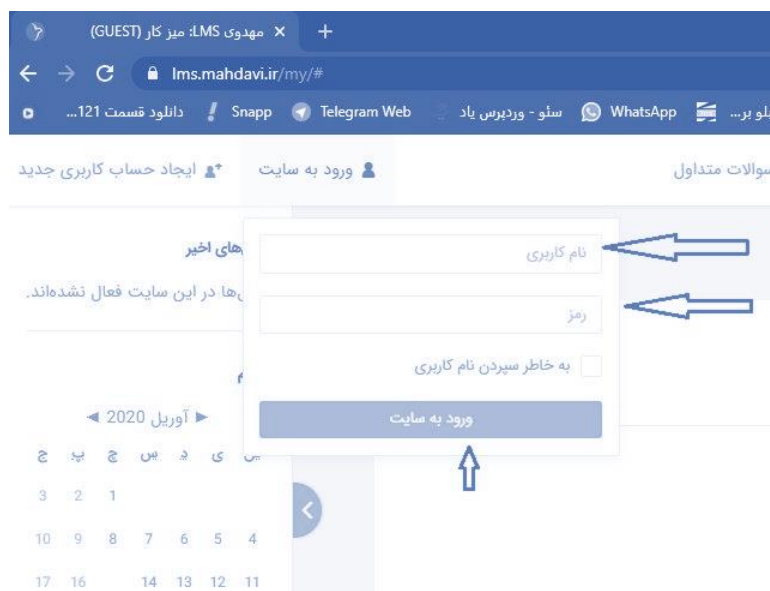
مهدوی LMS: میز کار (GUEST) ×

lms.mahdavi.ir/my/#

دانلود قسمت 121... Snapp Telegram Web سئو - وردپرس یاد WhatsApp ...لو بر

ایجاد حساب کاربری جدید ورود به سایت سوالات متداول

های اخیر

ها در این سایت فعال نشده‌اند.

نام کاربری

رمز

به خاطر سپردن نام کاربری

ورود به سایت

◄ آوریل 2020 ►

| ج | پ | چ | س | د | ی | ش |
|---|---|---|---|---|---|---|
| 3 | 2 | 1 | | | | |
| 10 | 9 | 8 | 7 | 6 | 5 | 4 |
| 17 | 16 | | 14 | 13 | 12 | 11 |